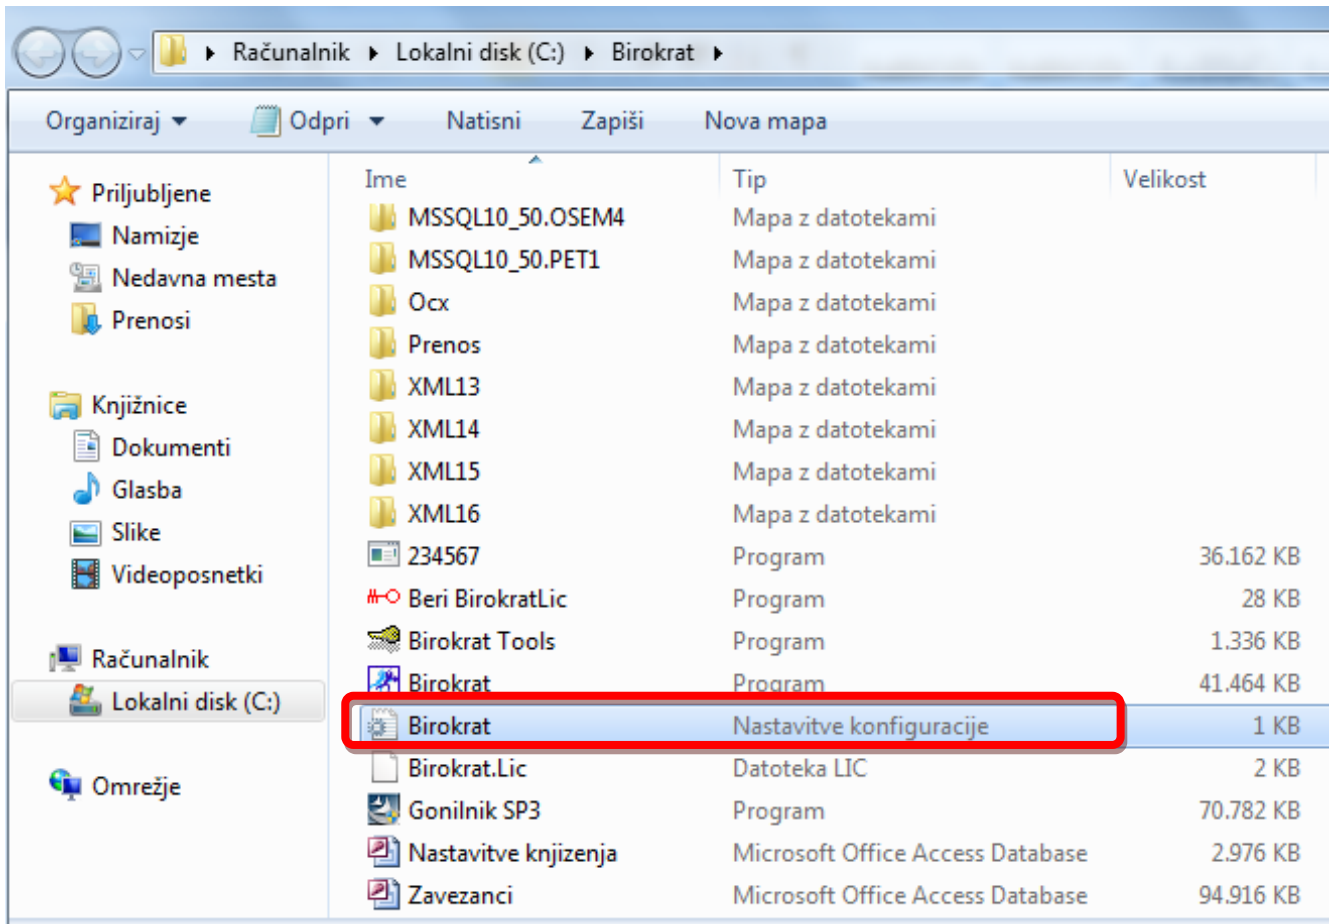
Računalnik ▸ Lokalni disk (C:) ▸ Birokrat ▸

Organiziraj ▾ Odpri ▾ Natisni Zapiši Nova mapa

Priljubljene
Namizje
Nedavna mesta
Prenosi

Knjižnice
Dokumenti
Glasba
Slike
Videoposnetki

Računalnik
Lokalni disk (C:)

Omrežje

| Ime | Tip | Velikost |
|---|---|---|
| MSSQL10_50.OSEM4 | Mapa z datotekami | |
| MSSQL10_50.PET1 | Mapa z datotekami | |
| Ocx | Mapa z datotekami | |
| Prenos | Mapa z datotekami | |
| XML13 | Mapa z datotekami | |
| XML14 | Mapa z datotekami | |
| XML15 | Mapa z datotekami | |
| XML16 | Mapa z datotekami | |
| 234567 | Program | 36.162 KB |
| Beri BirokratLic | Program | 28 KB |
| Birokrat Tools | Program | 1.336 KB |
| Birokrat | Program | 41.464 KB |
| Birokrat | Nastavitve konfiguracije | 1 KB |
| Birokrat.Lic | Datoteka LIC | 2 KB |
| Gonilnik SP3 | Program | 70.782 KB |
| Nastavitve knjizenja | Microsoft Office Access Database | 2.976 KB |
| Zavezanci | Microsoft Office Access Database | 94.916 KB |